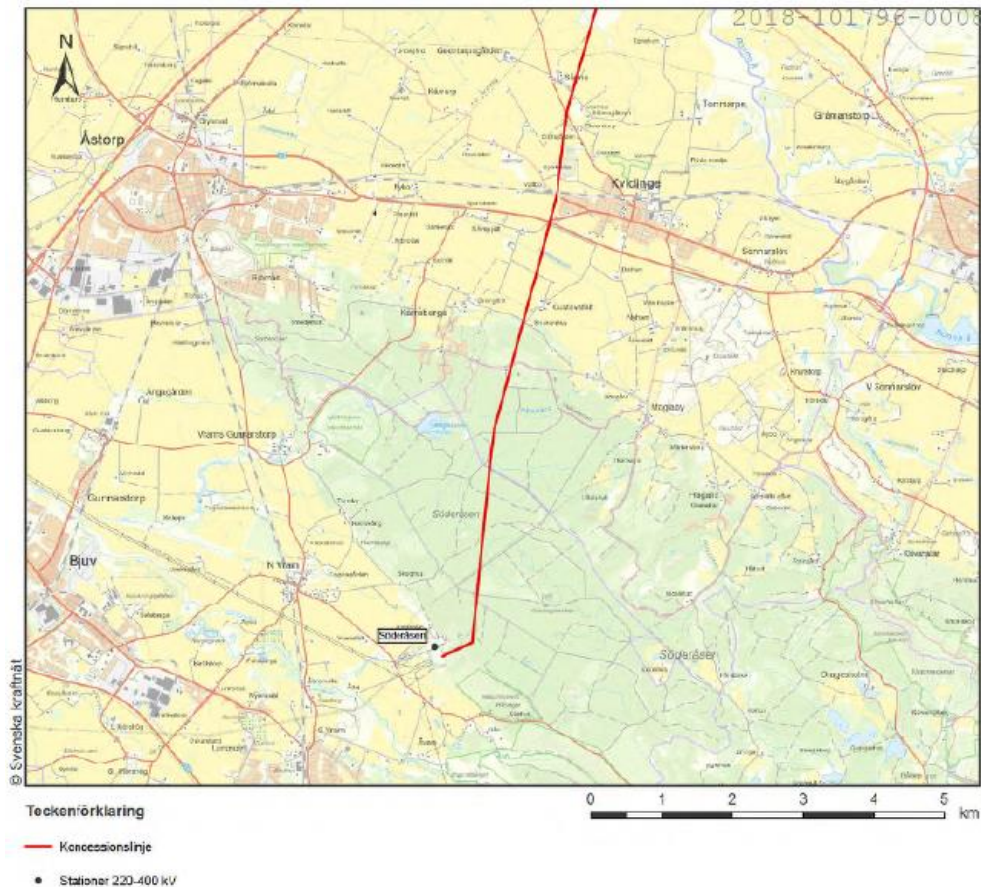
2018-101796-0008

N

Åstorp

Kvidinge

Tomtarp

Gråmanstorp

Sonnarslöv

Kärreberga

Argagården

Vrams Gunnarstorp

Gunnarsdorp

Bjuv

N Vram

Söderåsen

Söderåsen

Söderåsen

Mogaby

V Sonnarslöv

© Svenska kraftnät

Teckenförklaring

Koncessionslinje

Stationer 220-400 kV

0 1 2 3 4 5 km